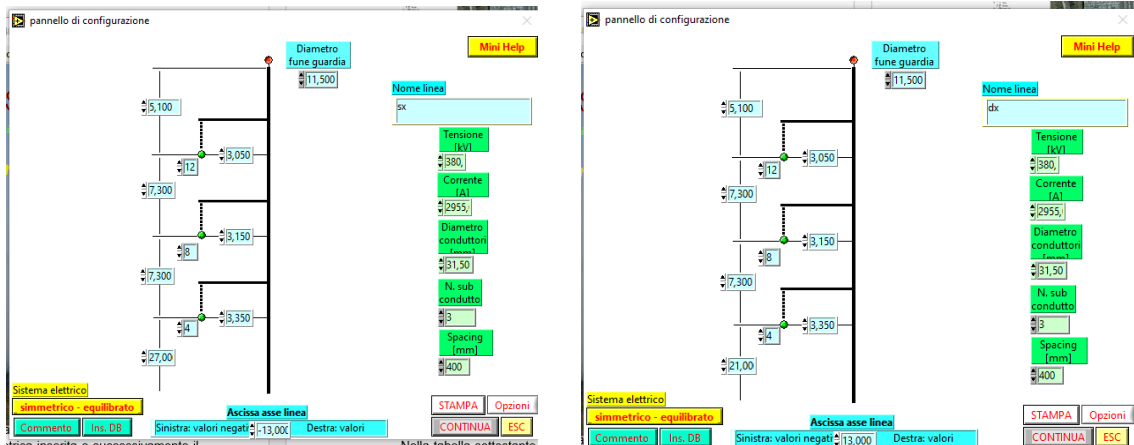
pannello di configurazione

Mini Help

Diametro fune guardia
11,500

Nome linea
sx

5,100
12
3,050
7,300
8
3,150
7,300
4
3,350
27,00

Tensione [kV]
380,
Corrente [A]
2955,
Diametro conduttori [mm]
31,50
N. sub condutto
3
Spacing [mm]
400

Sistema elettrico
simmetrico - equilibrato
Commento
Ins. DB
Ascissa asse linea
Sinistra: valori negati
-13,000
Destra: valori
STAMPA
Opzioni
CONTINUA
ESC

pannello di configurazione

Mini Help

Diametro fune guardia
11,500

Nome linea
dx

5,100
12
3,050
7,300
8
3,150
7,300
4
3,350
21,00

Tensione [kV]
380,
Corrente [A]
2955,
Diametro conduttori [mm]
31,50
N. sub condutto
3
Spacing [mm]
400

Sistema elettrico
simmetrico - equilibrato
Commento
Ins. DB
Ascissa asse linea
Sinistra: valori negati
13,000
Destra: valori
STAMPA
Opzioni
CONTINUA
ESC